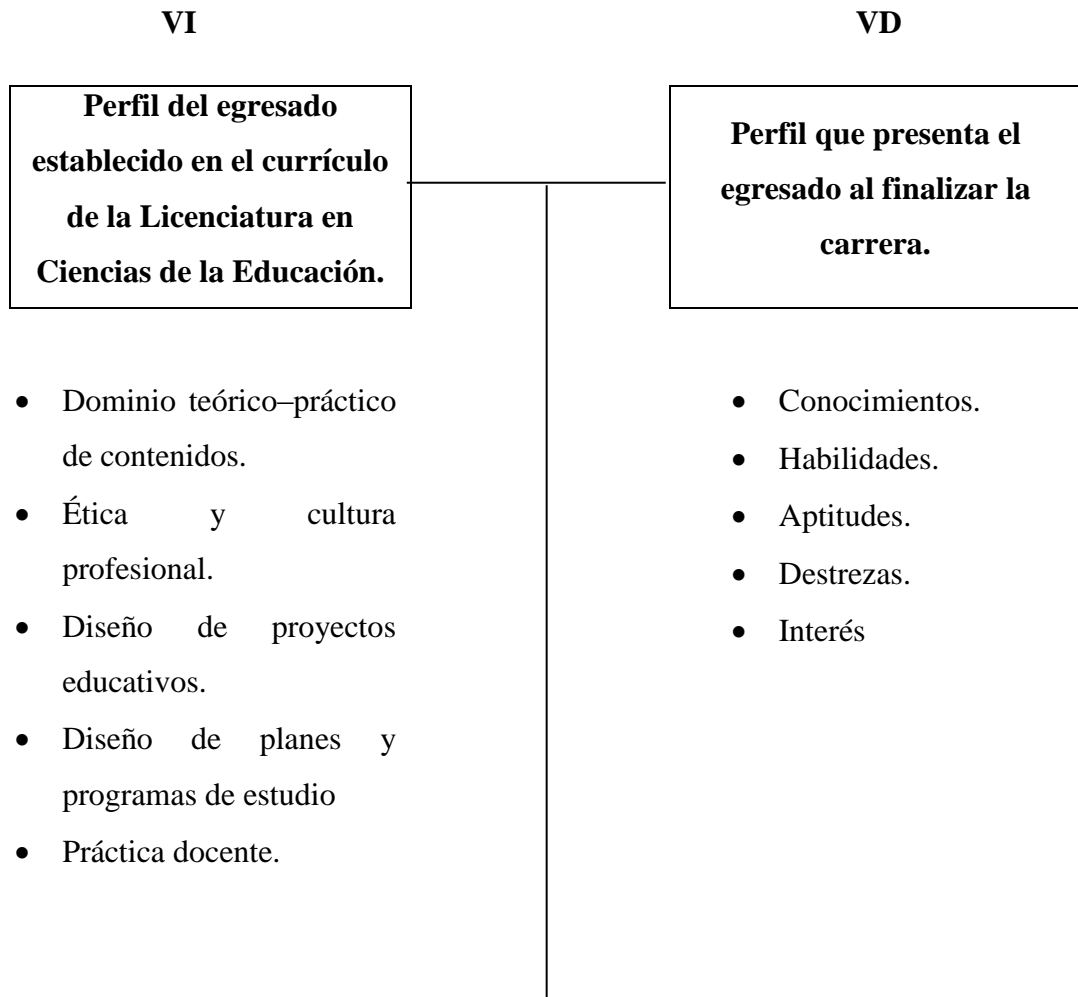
**VI**

**Perfil del egresado establecido en el currículo de la Licenciatura en Ciencias de la Educación.**

- Dominio teórico–práctico de contenidos.
- Ética y cultura profesional.
- Diseño de proyectos educativos.
- Diseño de planes y programas de estudio
- Práctica docente.

**VD**

**Perfil que presenta el egresado al finalizar la carrera.**

- Conocimientos.
- Habilidades.
- Aptitudes.
- Destrezas.
- Interés